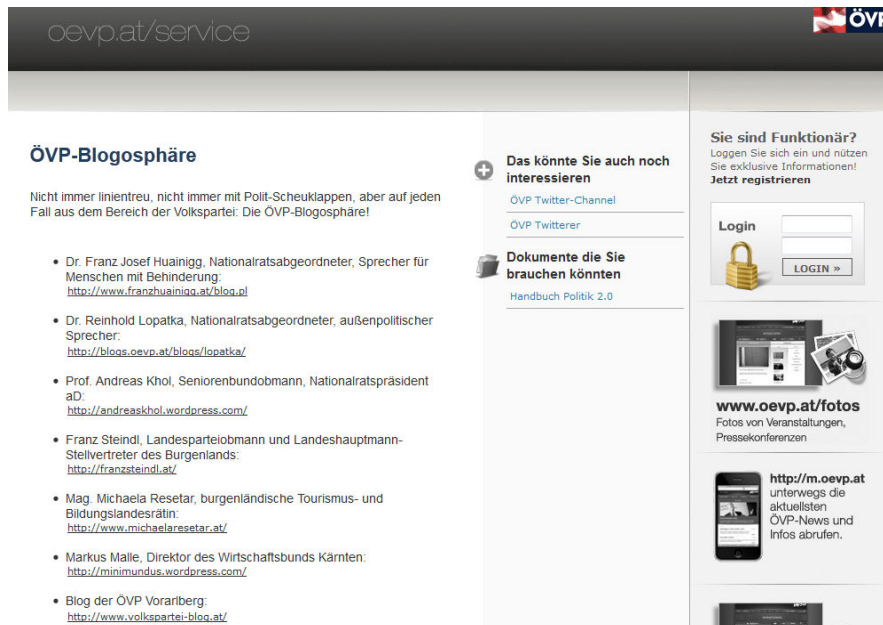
oevp.at/service

ÖVP

ÖVP-Blogosphäre

Nicht immer linientreu, nicht immer mit Polit-Scheuklappen, aber auf jeden Fall aus dem Bereich der Volkspartei: Die ÖVP-Blogosphäre!

- Dr. Franz Josef Huainigg, Nationalratsabgeordneter, Sprecher für Menschen mit Behinderung:
http://www.franzhuainigg.at/blog.pl

- Dr. Reinhold Lopatka, Nationalratsabgeordneter, außenpolitischer Sprecher:
http://blogs.oevp.at/blogs/lopatka/

- Prof. Andreas Khol, Seniorenbundobmann, Nationalratspräsident aD:
http://andreaskhol.wordpress.com/

- Franz Steindl, Landesparteiobmann und Landeshauptmann-Stellvertreter des Burgenlands:
http://franzsteindl.at/

- Mag. Michaela Resetar, burgenländische Tourismus- und Bildungslandesrätin:
http://www.michaelaresetar.at/

- Markus Malle, Direktor des Wirtschaftsbunds Kärnten:
http://minimundus.wordpress.com/

- Blog der ÖVP Vorarlberg:
http://www.volkspartei-blog.at/

Das könnte Sie auch noch interessieren

ÖVP Twitter-Channel

ÖVP Twitterer

Dokumente die Sie brauchen könnten

Handbuch Politik 2.0

Sie sind Funktionär?
Loggen Sie sich ein und nützen Sie exklusive Informationen!
Jetzt registrieren

Login

LOGIN »

www.oevp.at/fotos
Fotos von Veranstaltungen, Pressekonferenzen

http://m.oevp.at
unterwegs die aktuellsten ÖVP-News und Infos abrufen.